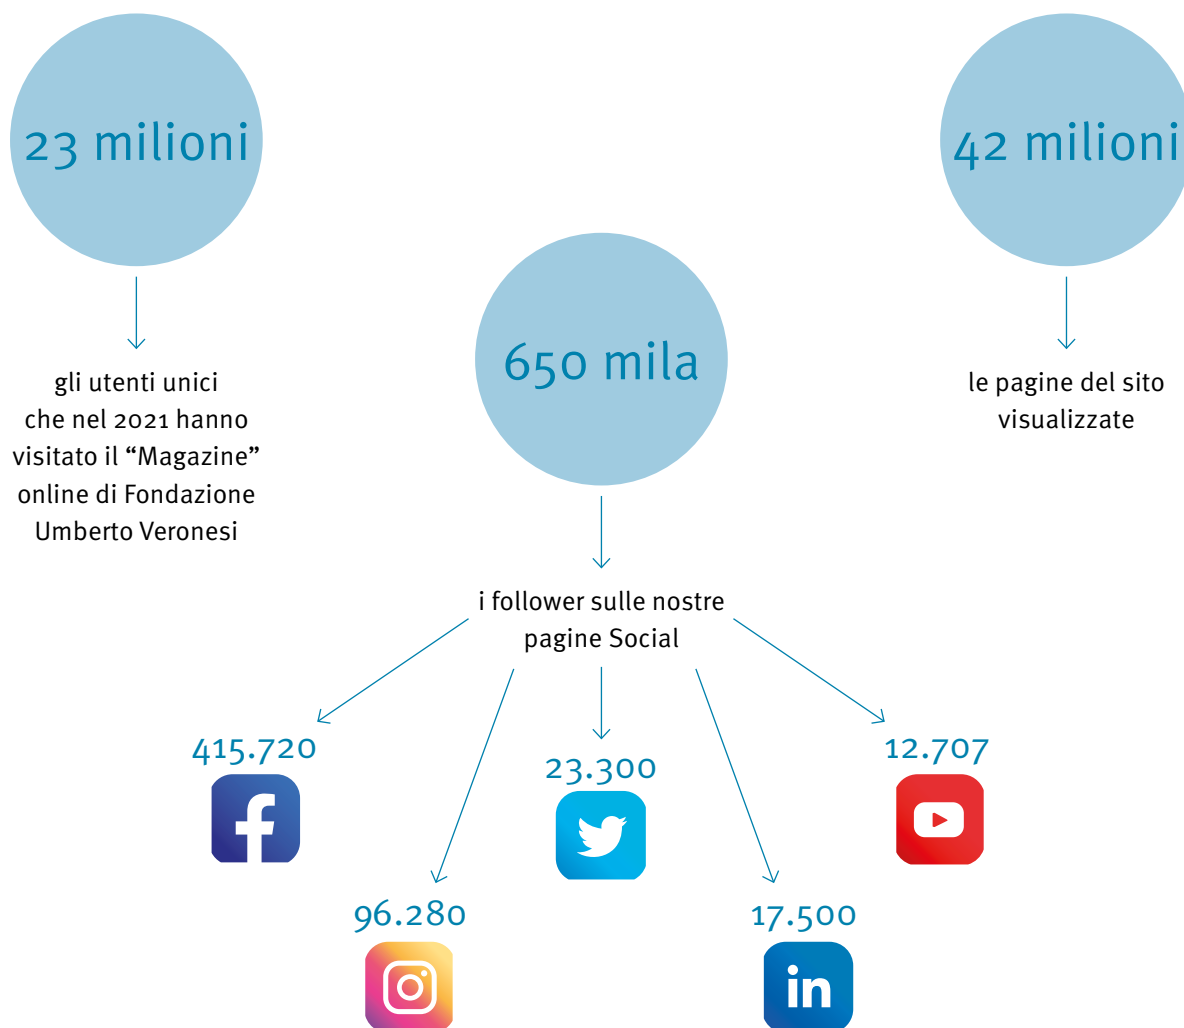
23 milioni

gli utenti unici che nel 2021 hanno visitato il "Magazine" online di Fondazione Umberto Veronesi

650 mila

i follower sulle nostre pagine Social

42 milioni

le pagine del sito visualizzate

415.720

96.280

23.300

17.500

12.707

in